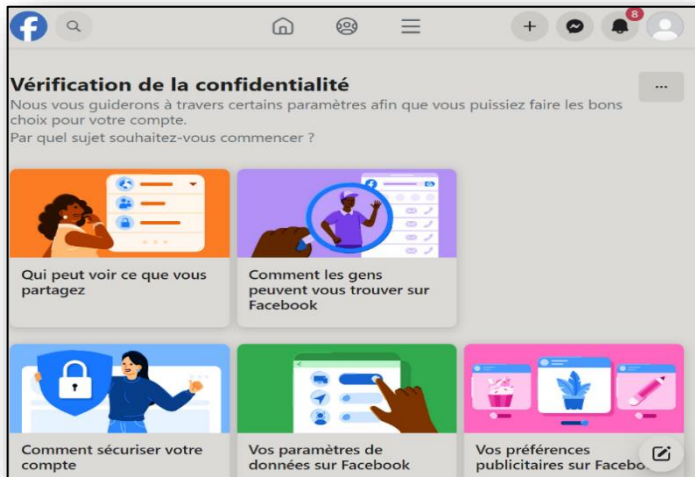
8

Vérification de la confidentialité

...

Nous vous guiderons à travers certains paramètres afin que vous puissiez faire les bons choix pour votre compte.
Par quel sujet souhaitez-vous commencer ?

Qui peut voir ce que vous partagez

Comment les gens peuvent vous trouver sur Facebook

Comment sécuriser votre compte

Vos paramètres de données sur Facebook

Vos préférences publicitaires sur Facebo